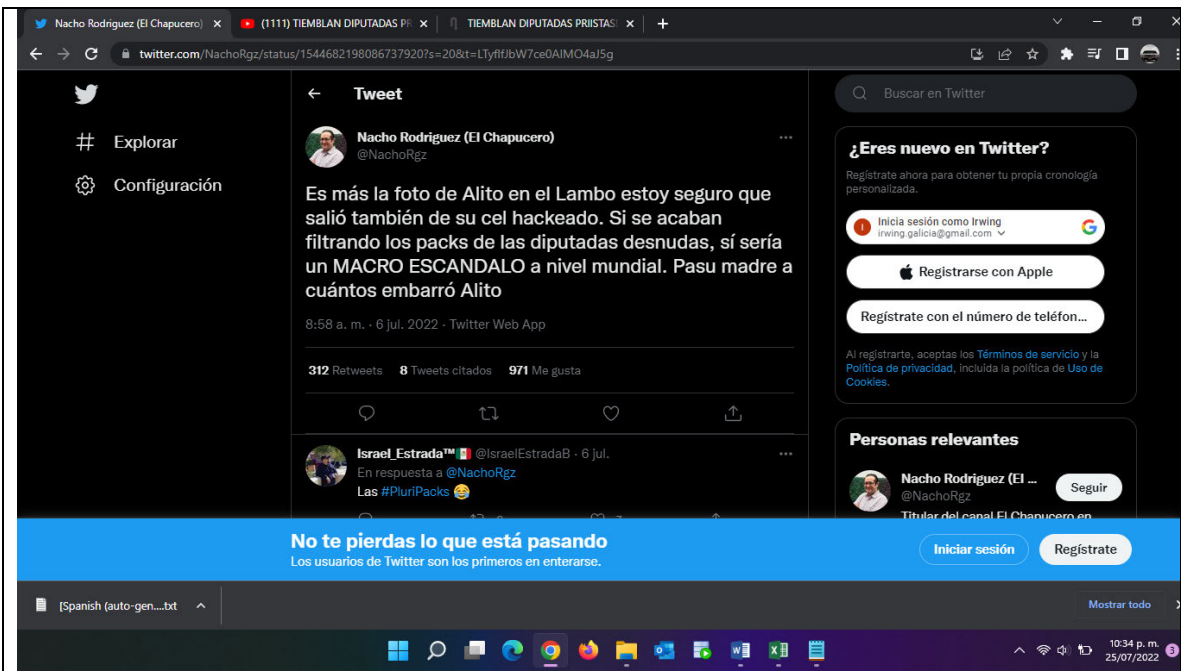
Nacho Rodriguez (El Chapucero) ×
(1111) TIEMBLAN DIPUTADAS PR ×
TIEMBLAN DIPUTADAS PRIISTAS ×
+

twitter.com/NachoRgz/status/1544682198086737920?s=20&t=LTyflfJbW7ce0AIMO4aJ5g

Explorar
Configuración

Tweet

Nacho Rodriguez (El Chapucero)
@NachoRgz

Es más la foto de Alito en el Lambo estoy seguro que salió también de su cel hackeado. Si se acaban filtrando los packs de las diputadas desnudas, sí sería un MACRO ESCANDALO a nivel mundial. Pasu madre a cuántos embarró Alito

8:58 a. m. · 6 jul. 2022 · Twitter Web App

312 Retweets 8 Tweets citados 971 Me gusta

Israel_Estrada™ @IsraelEstradaB · 6 jul.
En respuesta a @NachoRgz
Las #PluriPacks 😂

Buscar en Twitter

¿Eres nuevo en Twitter?
Regístrate ahora para obtener tu propia cronología personalizada.

Inicia sesión como Irwing
irwing.galicia@gmail.com

Registrarse con Apple

Regístrate con el número de teléfon...

Al registrarte, aceptas los Términos de servicio y la Política de privacidad, incluida la política de Uso de Cookies.

Personas relevantes
Nacho Rodriguez (El ...
@NachoRgz
Seguir
Titular del canal El Chapucero en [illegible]

No te pierdas lo que está pasando
Los usuarios de Twitter son los primeros en enterarse.
Iniciar sesión
Regístrate

[Spanish (auto-gen....txt
Mostrar todo

10:34 p. m.
25/07/2022
3